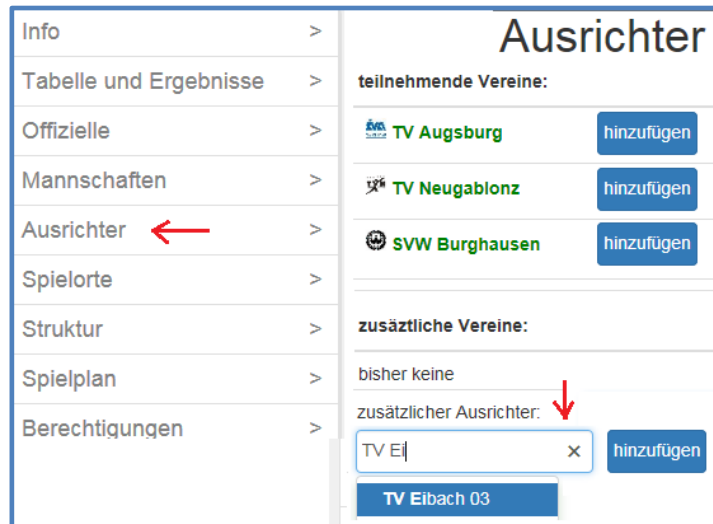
Info >
Tabelle und Ergebnisse >
Offizielle >
Mannschaften >
Ausrichter >
Spielorte >
Struktur >
Spielplan >
Berechtigungen >

Ausrichter

teilnehmende Vereine:

TV Augsburg hinzufügen

TV Neugablonz hinzufügen

SVW Burghausen hinzufügen

zusätzliche Vereine:

bisher keine

zusätzlicher Ausrichter:

TV Ei × hinzufügen

TV Eibach 03